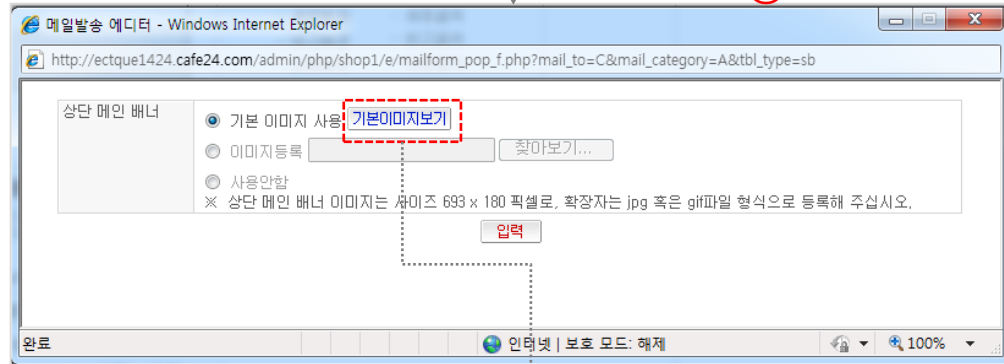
메일발송 에디터 - Windows Internet Explorer

http://ectque1424.cafe24.com/admin/php/shop1/e/mailform_pop_f.php?mail_to=C&mail_category=A&tbl_type=sb

상단 메인 배너

기본 이미지 사용 기본이미지보기

이미지등록 찾아보기...

사용안함

※ 상단 메인 배너 이미지는 사이즈 693 x 180 픽셀로, 확장자는 jpg 혹은 gif파일 형식으로 등록해 주십시오.

입력

완료

인터넷 | 보호 모드: 해제

100%